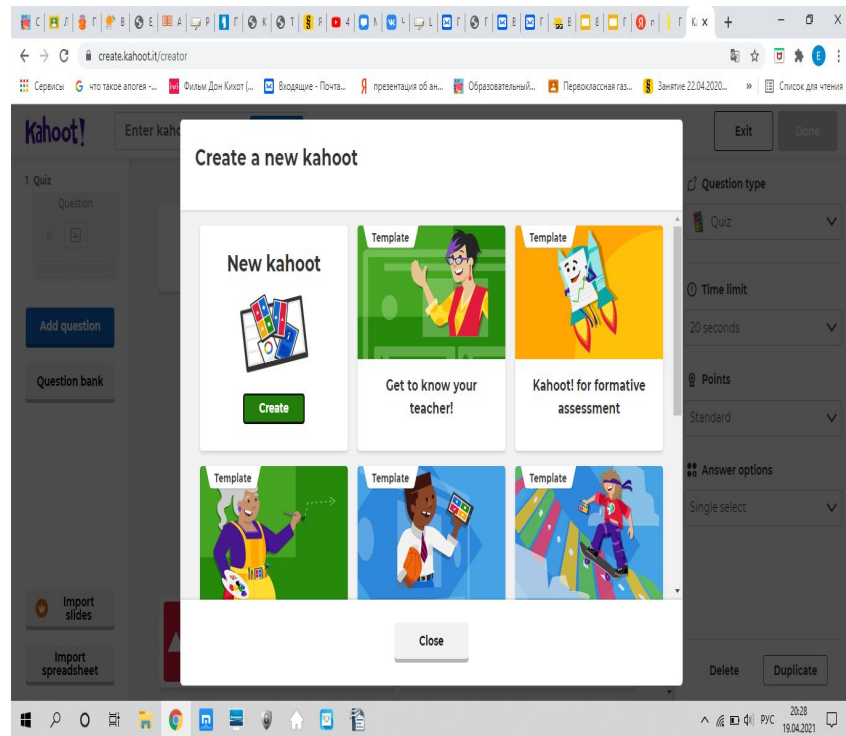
С Л Г В Е А Р Г К Т Я 4 N Ч L Г Г В Г Е В Г Г К X +

create.kahoot.it/creator

Сервисы что такое апогея -... Фильм Дон Кихот (... Входящие - Почта... презентация об ан... Образовательный... Первоклассная газ... Занятие 22.04.2020... » Список для чтения

Kahoot! Enter kaho

Exit Done

1 Quiz

Question

Add question

Question bank

Import slides

Import spreadsheet

Create a new kahoot

New kahoot

Create

Template

Get to know your teacher!

Template

Kahoot! for formative assessment

Template

Template

Template

Close

Question type

Quiz

Time limit

20 seconds

Points

Standard

Answer options

Single select

Delete Duplicate

РУС 20:28 19.04.2021